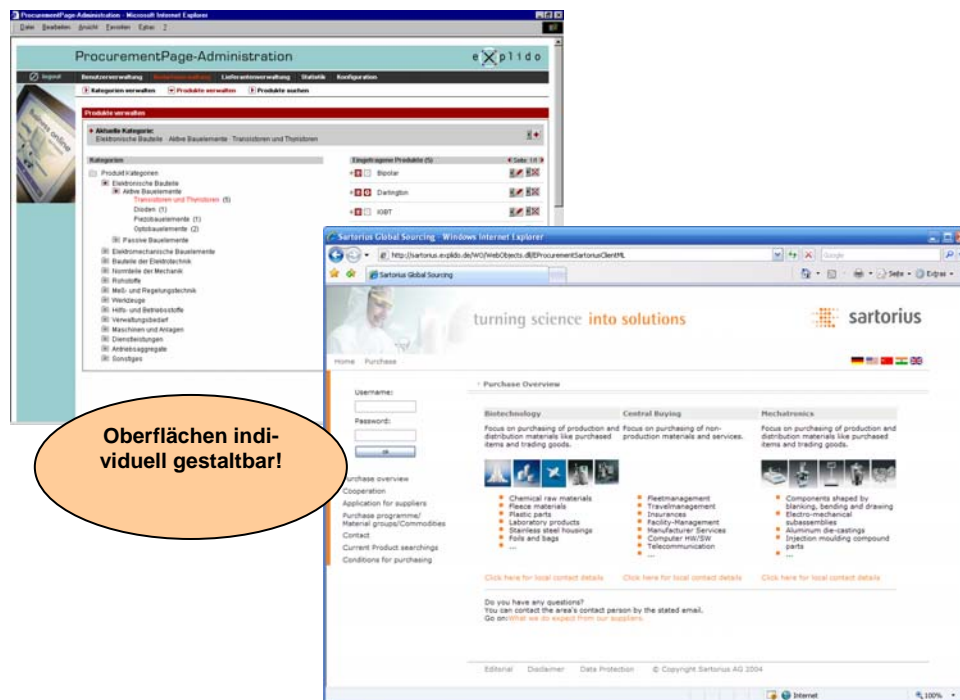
ProcurementPage-Administration - Microsoft Internet Explorer
Datei Bearbeiten Ansicht Favoriten Extras ?

ProcurementPage-Administration
explido

logout Benutzerverwaltung Bestellverwaltung Lieferantenverwaltung Statistik Konfiguration

Kategorien verwalten Produkte verwalten Produkte suchen

Produkte verwalten

Aktuelle Kategorie:
Elektronische Bauteile · Aktive Bauelemente · Transistoren und Thyristoren

Kategorien
Produktkategorien
Elektronische Bauteile
Aktive Bauelemente
Transistoren und Thyristoren (5)
Dioden (1)
Piezobauelemente (1)
Optobauelemente (2)
Passive Bauelemente
Elektromechanische Bauelemente
Bauteile der Elektrotechnik
Normteile der Mechanik
Rohstoffe
Meß- und Regelungstechnik
Werkzeuge
Hilfs- und Betriebsstoffe
Verwaltungsbedarf
Maschinen und Anlagen
Dienstleistungen
Antriebsaggregate
Sonstiges

Eingetragene Produkte (5)
Seite: 1/1
Bipolar
Darlington
IGBT

Oberflächen individuell gestaltbar!

Sartorius Global Sourcing - Windows Internet Explorer
http://sartorius.explido.de/WO/WebObjects.dll/EProcurementSartoriusClientML
Google
Sartorius Global Sourcing
Seite Extras

turning science into solutions
sartorius

Home Purchase

Username:
Password:
OK

Purchase overview
Cooperation
Application for suppliers
Purchase programme/ Material groups/Commodities
Contact
Current Product searchings
Conditions for purchasing

Purchase Overview

Biotechnology
Focus on purchasing of production and distribution materials like purchased items and trading goods.
Chemical raw materials
Fleece materials
Plastic parts
Laboratory products
Stainless steel housings
Foils and bags
...
Click here for local contact details

Central Buying
Focus on purchasing of non-production materials and services.
Fleetmanagement
Travelmanagement
Insurances
Facility-Management
Manufacturer Services
Computer HW/SW
Telecommunication
...
Click here for local contact details

Mechatronics
Focus on purchasing of production and distribution materials like purchased items and trading goods.
Components shaped by blanking, bending and drawing
Electro-mechanical subassemblies
Aluminum die-castings
Injection moulding compound parts
...
Click here for local contact details

Do you have any questions?
You can contact the area's contact person by the stated email.
Go on:What we do expect from our suppliers.

Editorial Disclaimer Data Protection © Copyright Sartorius AG 2004

Internet 100%